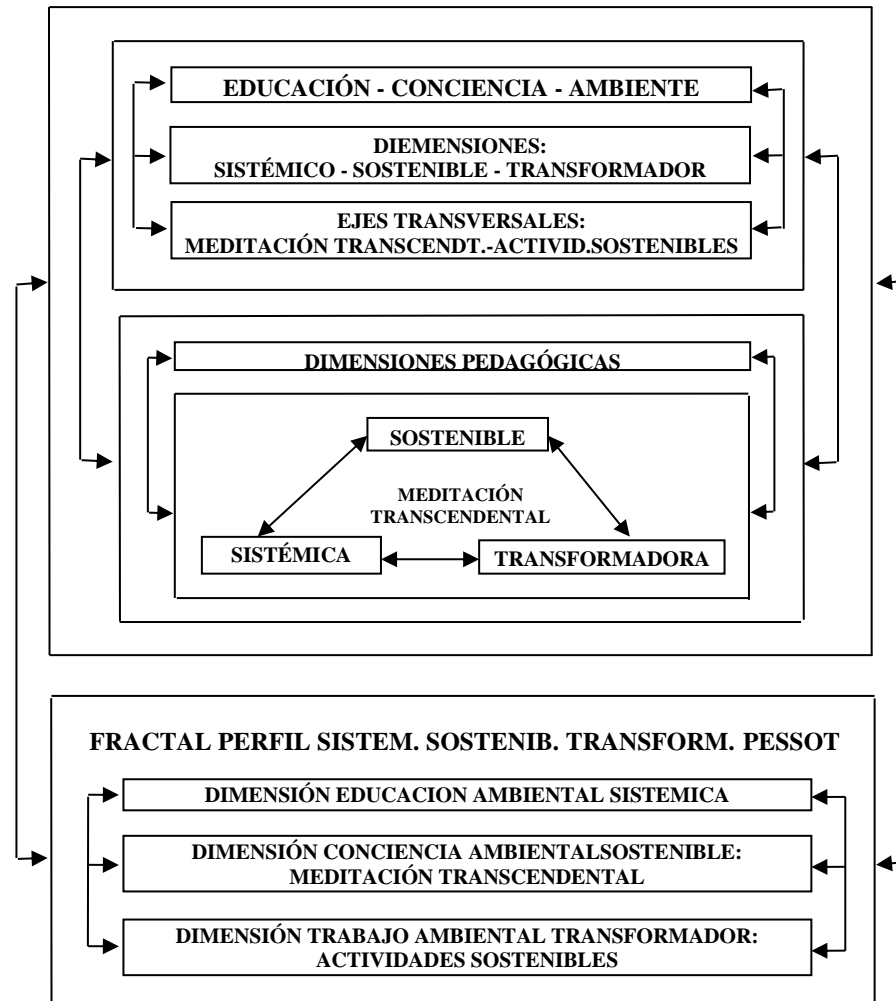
EDUCACIÓN - CONCIENCIA - AMBIENTE

DIEMENSIONES:
SISTÉMICO - SOSTENIBLE - TRANSFORMADOR

EJES TRANSVERSALES:
MEDITACIÓN TRANSCENDT.-ACTIVID.SOSTENIBLES

DIMENSIONES PEDAGÓGICAS

SOSTENIBLE

MEDITACIÓN TRANSCENDENTAL

SISTÉMICA

TRANSFORMADORA

FRACTAL PERFIL SISTEM. SOSTENIB. TRANSFORM. PESSOT

DIMENSIÓN EDUCACION AMBIENTAL SISTEMICA

DIMENSIÓN CONCIENCIA AMBIENTALSOSTENIBLE:
MEDITACIÓN TRANSCENDENTAL

DIMENSIÓN TRABAJO AMBIENTAL TRANSFORMADOR:
ACTIVIDADES SOSTENIBLES